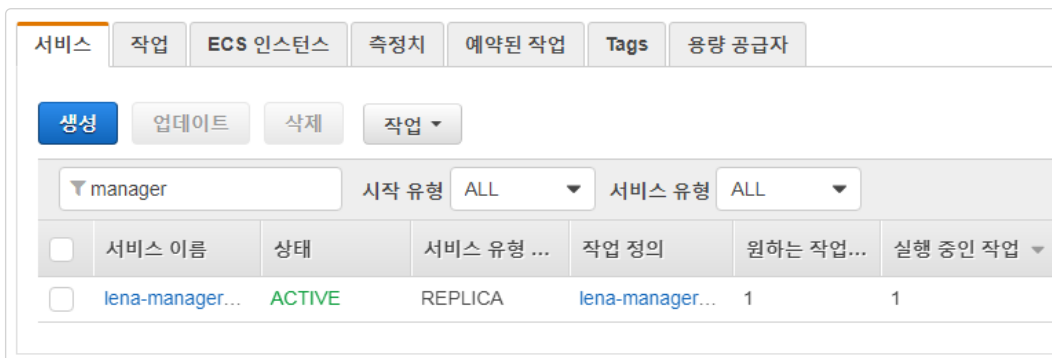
서비스 | 작업 | ECS 인스턴스 | 측정치 | 예약된 작업 | Tags | 용량 공급자

생성 업데이트 삭제 작업 ▾

manager 시작 유형 ALL 서비스 유형 ALL

| | 서비스 이름 | 상태 | 서비스 유형 ... | 작업 정의 | 원하는 작업... | 실행 중인 작업 |
|---|---|---|---|---|---|---|
| | lena-manager... | ACTIVE | REPLICA | lena-manager... | 1 | 1 |